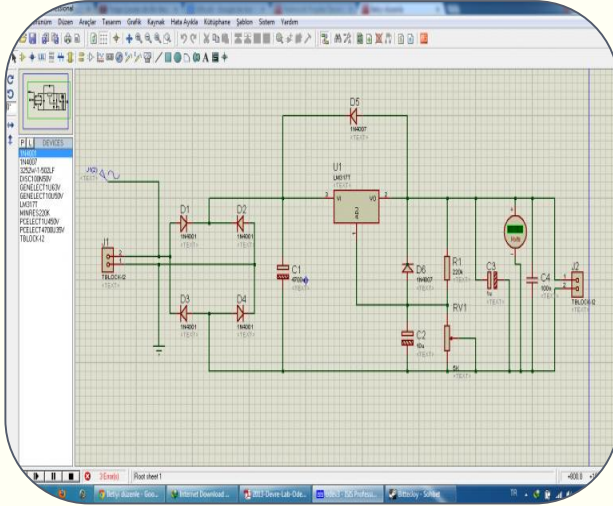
fessional

Görünüm Düzen Araçlar Tasarım Grafik Kaynak Hata Ayıkla Kütüphane Şablon Sistem Yardım

P L DEVICES

1N4001
1N4007
3252W-1-502LF
DISC100N50V
GENELECT1U63V
GENELECT10U50V
LM317T
MINRES220K
PCELECT1U450V
PCELECT4700U35V
TBLOCK-I2

D5
1N4007
<TEXT>

U1
LM317T
<TEXT>

VI VO
ADJ

D1 D2
1N4001 1N4001
<TEXT> <TEXT>

J1
TBLOCK-I2
<TEXT>

C1
4700u
<TEXT>

D3 D4
1N4001 1N4001
<TEXT> <TEXT>

D6
1N4007
<TEXT>

R1
220k
<TEXT>

RV1

C2
10u

C3
1u
<TEXT>

C4
100n
<TEXT>

J2
TBLOCK-I2
<TEXT>

Volts

3 Error(s)

Root sheet 1

+800.0

bölüşü düzenle - Goo...

Internet Download ...

2017-Devre-Lab-Ode...

UNTITLED - ISIS Profess...

Bitteöz - Sohbet

TR